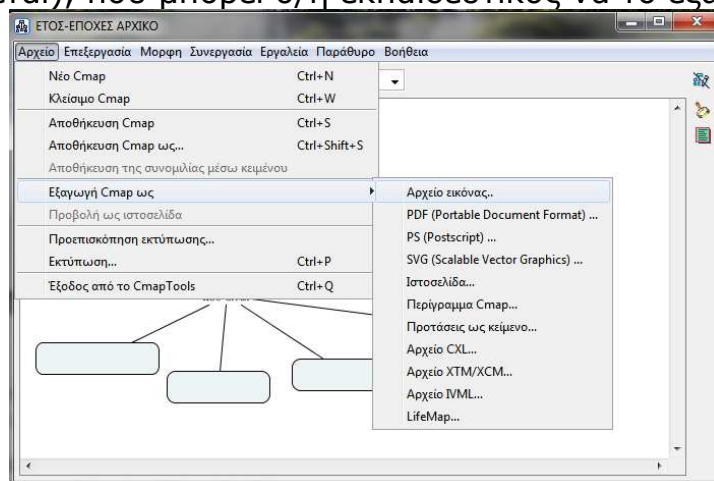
ΕΤΟΣ-ΕΠΟΧΕΣ ΑΡΧΙΚΟ

Αρχείο Επεξεργασία Μορφή Συνεργασία Εργαλεία Παράθυρο Βοήθεια

Νέο Cmap Ctrl+N
Κλείσιμο Cmap Ctrl+W
Αποθήκευση Cmap Ctrl+S
Αποθήκευση Cmap ως... Ctrl+Shift+S
Αποθήκευση της συνομιλίας μέσω κειμένου
Εξαγωγή Cmap ως
Προβολή ως ιστοσελίδα
Προεπισκόπηση εκτύπωσης...
Εκτύπωση... Ctrl+P
Έξοδος από το CmapTools Ctrl+Q

Αρχείο εικόνας..
PDF (Portable Document Format) ...
PS (Postscript) ...
SVG (Scalable Vector Graphics) ...
Ιστοσελίδα...
Περίγραμμα Cmap...
Προτάσεις ως κειμενο...
Αρχείο CXL...
Αρχείο XTM/XCM...
Αρχείο IVML...
LifeMap...